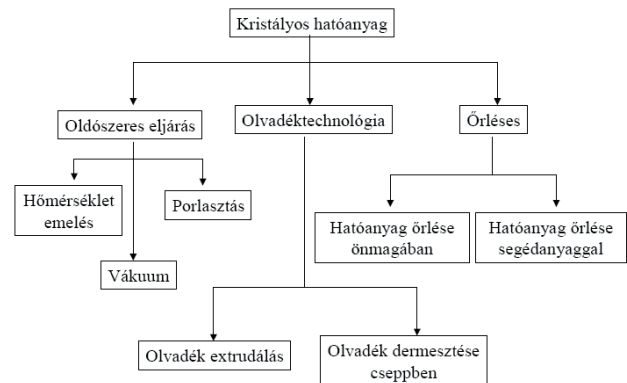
Kristályos hatóanyag

Oldószeres eljárás

Olvadéktechnológia

Őrléses

Hőmérséklet emelés

Porlasztás

Vákuum

Hatóanyag őrlése önmagában

Hatóanyag őrlése segédanyaggal

Olvadék extrudálás

Olvadék dermesztése cseppben